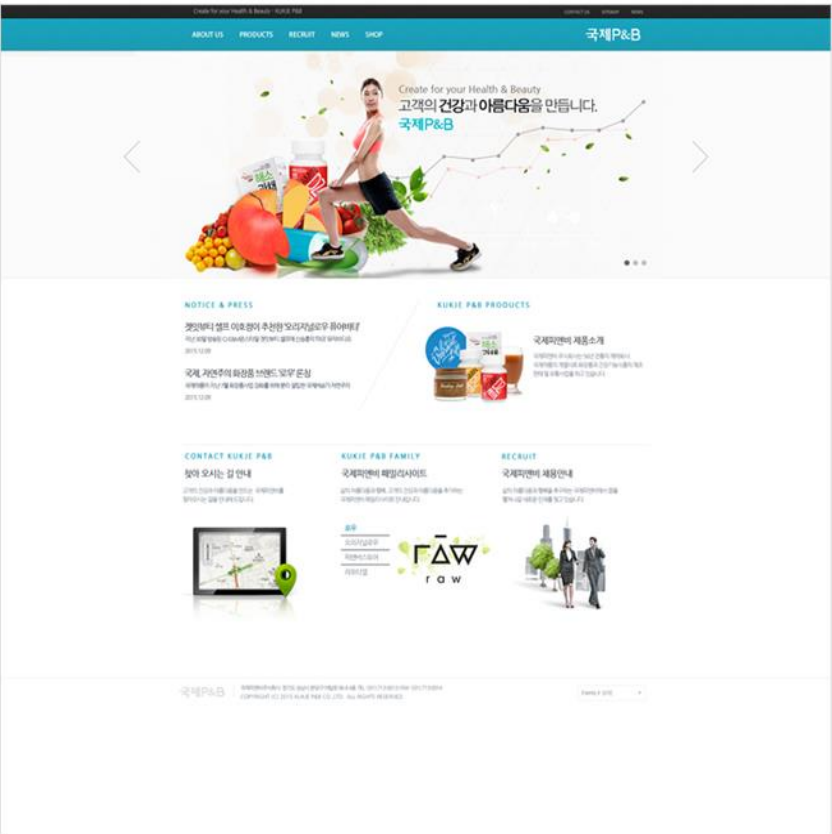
Create for your Health & Beauty · KUKJE P&B

CONTACT US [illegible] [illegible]

ABOUT US PRODUCTS RECRUIT NEWS SHOP

국제P&B

Create for your Health & Beauty

고객의 건강과 아름다움을 만듭니다.

국제P&B

NOTICE & PRESS

켓잇뷰티 셀프 이효정이 추천한 '오리지널로우 퓨어바디'

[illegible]

2015.12.09

국제, 자연주의 화장품 브랜드 '로우' 론칭

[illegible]

2015.12.09

KUKJE P&B PRODUCTS

국제피앤비 제품소개

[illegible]

CONTACT KUKJE P&B

찾아 오시는 길 안내

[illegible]

KUKJE P&B FAMILY

국제피앤비 패밀리사이트

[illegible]

RECRUIT

국제피앤비 채용안내

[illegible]

rāw

raw

국제P&B

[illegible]

COPYRIGHT (C) 2015 KUKJE P&B CO.,LTD. ALL RIGHTS RESERVED.

Family Site